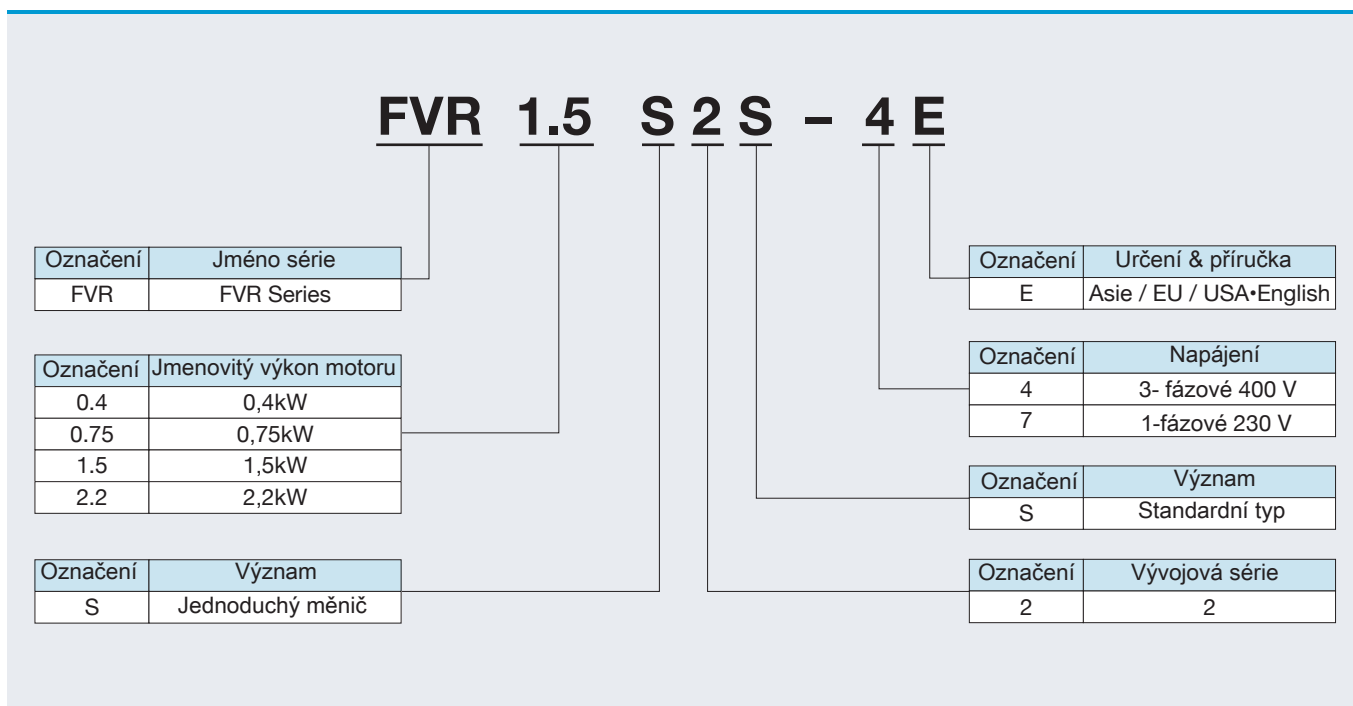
FVR 1.5 S 2 S – 4 E

| Označení | Jméno série |
|---|---|
| FVR | FVR Series |

| Označení | Jmenovitý výkon motoru |
|---|---|
| 0.4 | 0,4kW |
| 0.75 | 0,75kW |
| 1.5 | 1,5kW |
| 2.2 | 2,2kW |

| Označení | Význam |
|---|---|
| S | Jednoduchý měnič |

| Označení | Určení & příručka |
|---|---|
| E | Asie / EU / USA•English |

| Označení | Napájení |
|---|---|
| 4 | 3- fázové 400 V |
| 7 | 1-fázové 230 V |

| Označení | Význam |
|---|---|
| S | Standardní typ |

| Označení | Vývojová série |
|---|---|
| 2 | 2 |